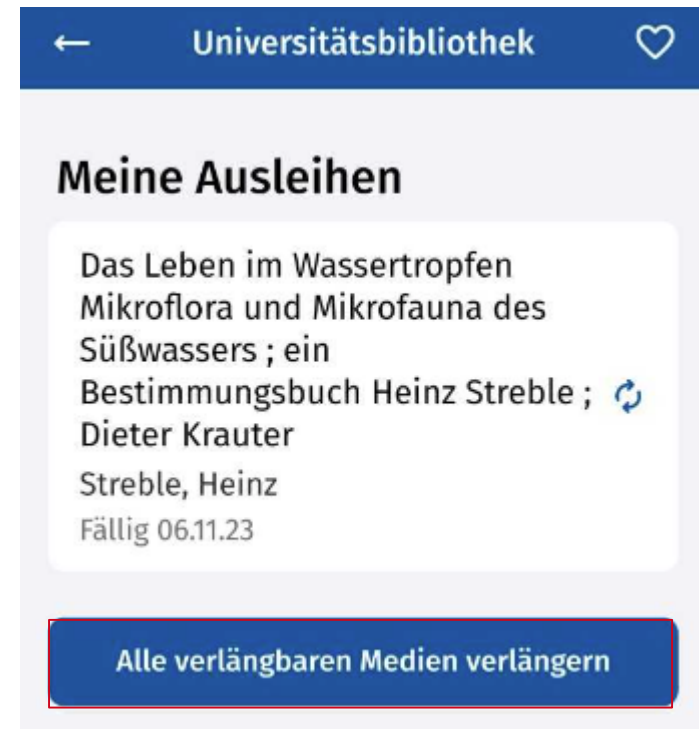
Universitätsbibliothek

Meine Ausleihen

Das Leben im Wassertropfen Mikroflora und Mikrofauna des Süßwassers ; ein Bestimmungsbuch Heinz Streble ; Dieter Krauter

Streble, Heinz

Fällig 06.11.23

Alle verlängbaren Medien verlängern